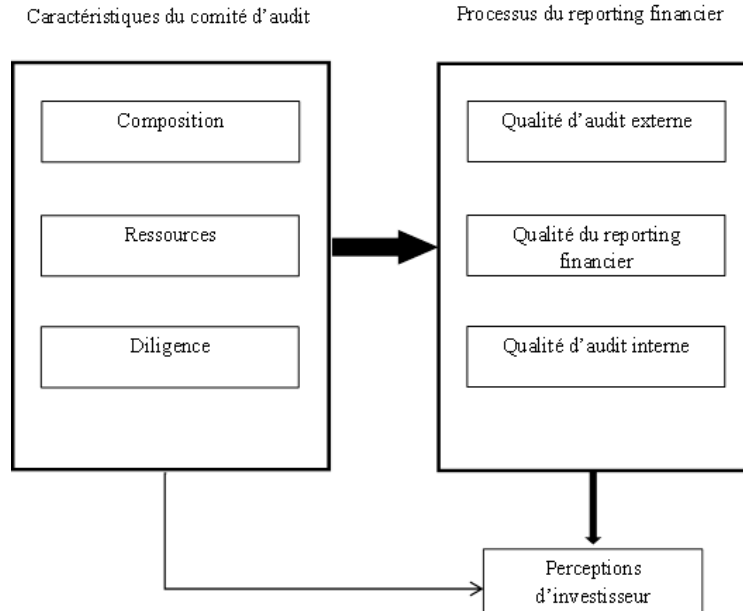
Caractéristiques du comité d'audit

Composition

Ressources

Diligence

Processus du reporting financier

Qualité d'audit externe

Qualité du reporting financier

Qualité d'audit interne

Perceptions d'investisseur